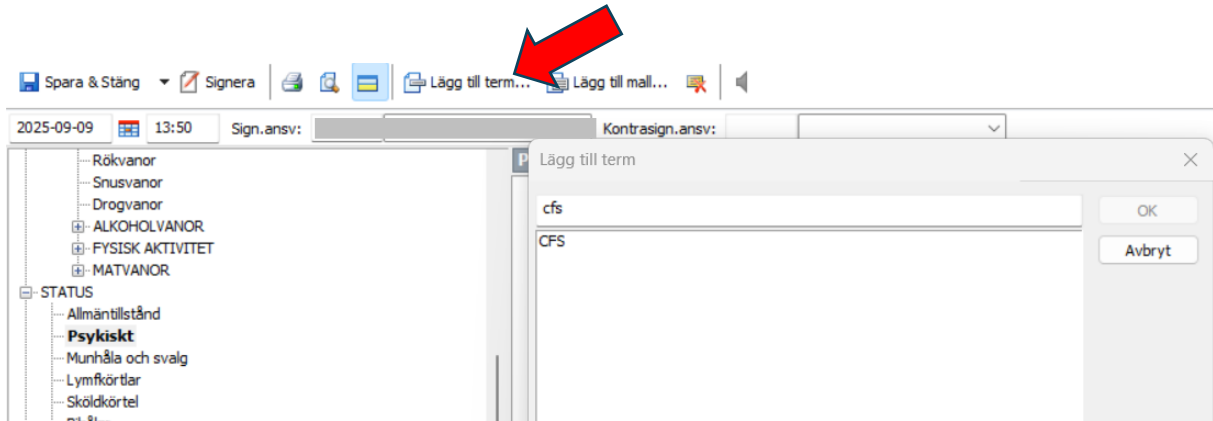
Spara & Stäng Signera Lägg till term... Lägg till mall...

2025-09-09 13:50 Sign.ansv: Kontrasign.ansv:

Rökvanor
Snusvanor
Drogvanor
ALKOHOLVANOR
FYSISK AKTIVITET
MATVANOR
STATUS
Allmäntillstånd
Psykiskt
Munhåla och svalg
Lymfkörtlar
Sköldkörtel

Lägg till term

cfs

CFS

OK
Avbryt